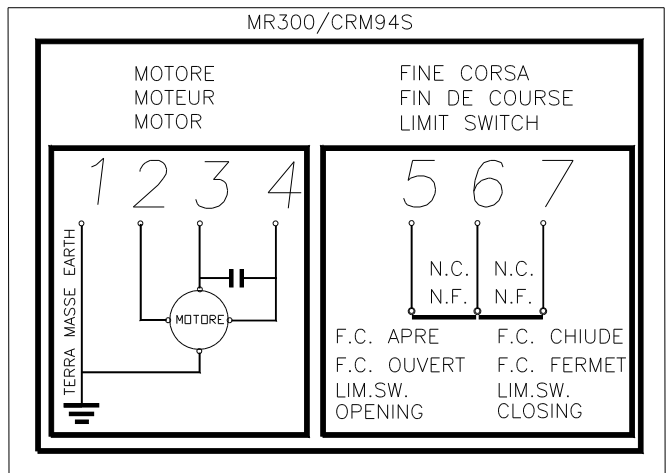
MR300/CRM94S

MOTORE
MOTEUR
MOTOR

FINE CORSA
FIN DE COURSE
LIMIT SWITCH

1 2 3 4

TERRA MASSE EARTH

MOTORE

5 6 7

N.C.
N.F.

N.C.
N.F.

F.C. APRE
F.C. OUVERT
LIM.SW.
OPENING

F.C. CHIUDE
F.C. FERMET
LIM.SW.
CLOSING